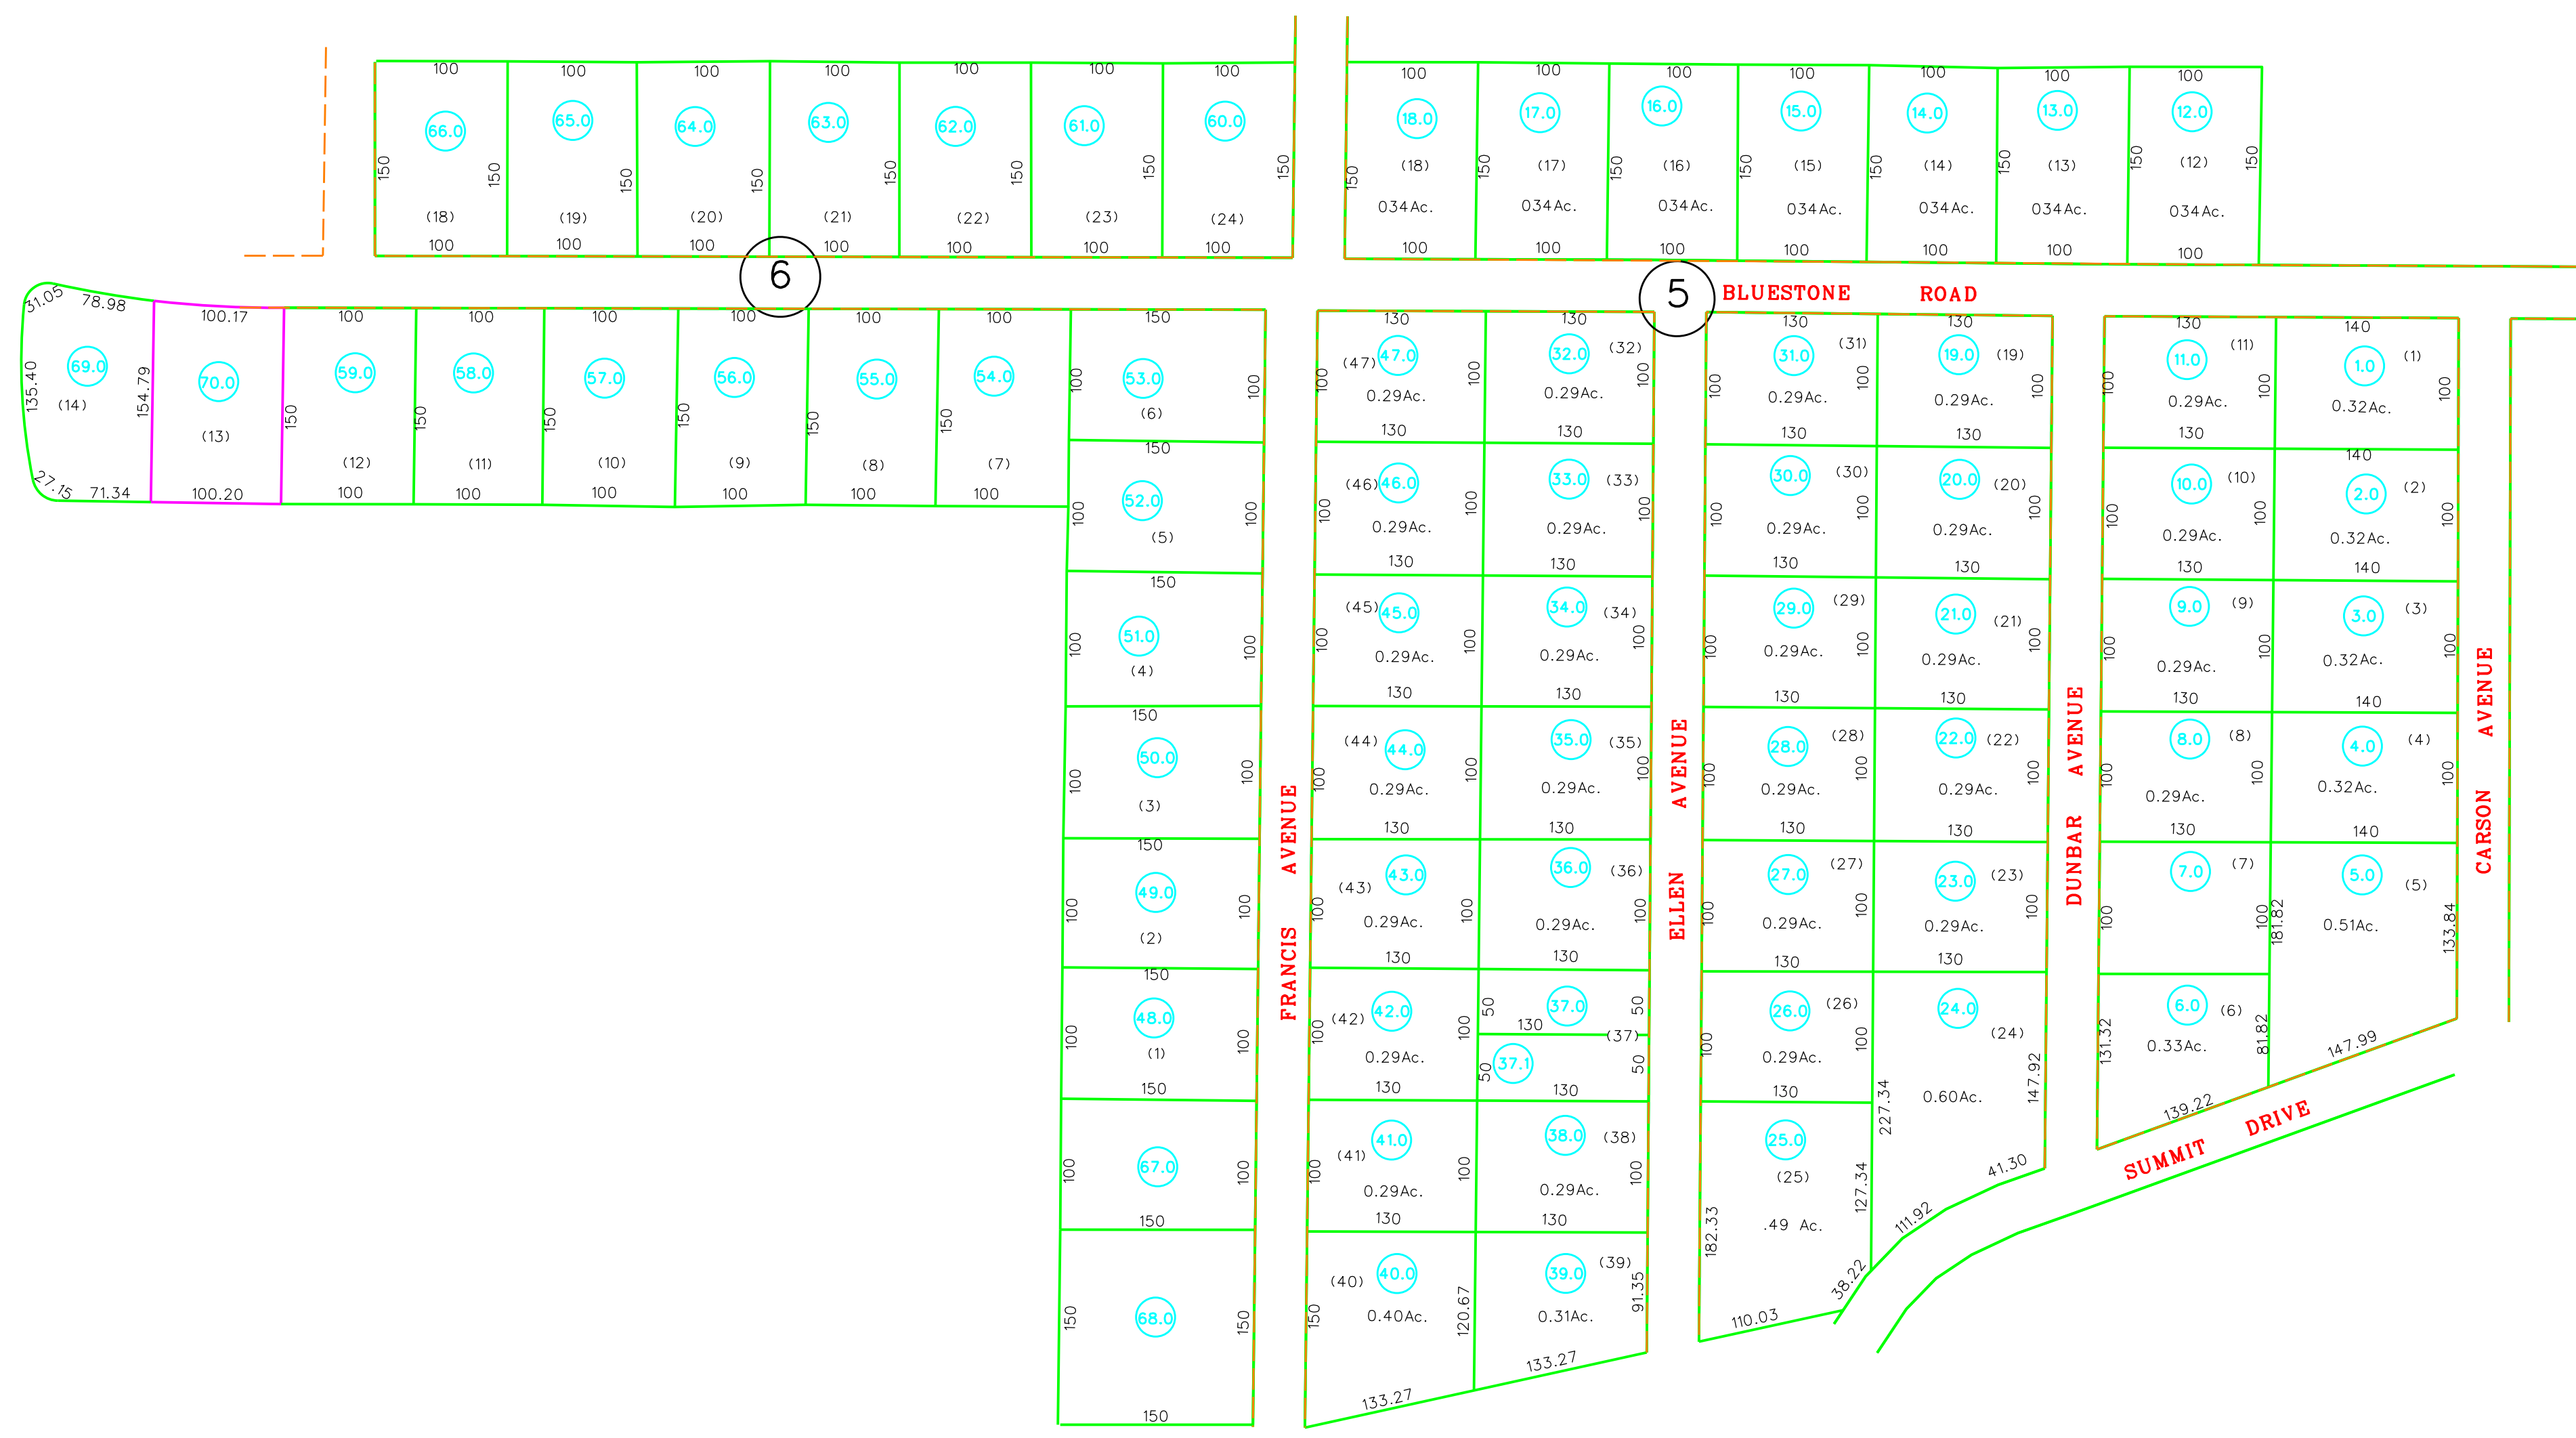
100 100 100 100 100 100 100
66.0 65.0 64.0 63.0 62.0 61.0 60.0
150 150 150 150 150 150 150 150
(18) (19) (20) (21) (22) (23) (24)
100 100 100 100 100 100 100

100 100 100 100 100 100 100
18.0 17.0 16.0 15.0 14.0 13.0 12.0
150 150 150 150 150 150 150 150
(18) (17) (16) (15) (14) (13) (12)
034Ac. 034Ac. 034Ac. 034Ac. 034Ac. 034Ac. 034Ac.
100 100 100 100 100 100 100

6

5

BLUESTONE ROAD

31.05 78.98 100.17 100 100 100 100 100 100 150
69.0 70.0 59.0 58.0 57.0 56.0 55.0 54.0 53.0
135.40 (14) 154.79 (13) 150 (12) 150 (11) 150 (10) 150 (9) 150 (8) 150 (7) 100 (6) 100
27.15 71.34 100.20 100 100 100 100 100 100

150
52.0
100 (5) 100
150
51.0
100 (4) 100
150
50.0
100 (3) 100
150
49.0
100 (2) 100
150
48.0
100 (1) 100
150
67.0
100 100
150
68.0
150 150
150

FRANCIS AVENUE

130 130
(47) 47.0 100 0.29Ac. 100 32.0 (32) 100 0.29Ac.
130 130
(46) 46.0 100 0.29Ac. 130 33.0 (33) 100 0.29Ac. 130
(45) 45.0 100 0.29Ac. 130 34.0 (34) 100 0.29Ac. 130
(44) 44.0 100 0.29Ac. 130 35.0 (35) 100 0.29Ac. 130
(43) 43.0 100 0.29Ac. 130 36.0 (36) 100 0.29Ac. 130
(42) 42.0 100 0.29Ac. 130 50 37.0 130 (37) 50 50 37.1 130
(41) 41.0 100 0.29Ac. 130 38.0 (38) 100 0.29Ac. 130
(40) 40.0 150 0.40Ac. 120.67 39.0 (39) 0.31Ac. 91.35
133.27 133.27

ELLEN AVENUE

130 130
31.0 (31) 100 0.29Ac. 100 130 19.0 (19) 100 0.29Ac. 130
30.0 (30) 100 0.29Ac. 130 20.0 (20) 100 0.29Ac. 130
29.0 (29) 100 0.29Ac. 130 21.0 (21) 100 0.29Ac. 130
28.0 (28) 100 0.29Ac. 130 22.0 (22) 100 0.29Ac. 130
27.0 (27) 100 0.29Ac. 130 23.0 (23) 100 0.29Ac. 130
26.0 (26) 100 0.29Ac. 130 24.0 (24) 0.60Ac. 147.92
25.0 (25) .49 Ac. 182.33 127.34 227.34
110.03 38.22 111.92 41.30

DUNBAR AVENUE

130 140
11.0 (11) 100 0.29Ac. 100 130 1.0 (1) 100 0.32Ac. 140
10.0 (10) 100 0.29Ac. 130 2.0 (2) 100 0.32Ac. 140
9.0 (9) 100 0.29Ac. 130 3.0 (3) 100 0.32Ac. 140
8.0 (8) 100 0.29Ac. 130 4.0 (4) 100 0.32Ac. 140
7.0 (7) 100 100 181.82 5.0 (5) 0.51Ac. 133.84
6.0 (6) 0.33Ac. 131.32 81.82
139.22 147.99

CARSON AVENUE

SUMMIT DRIVE